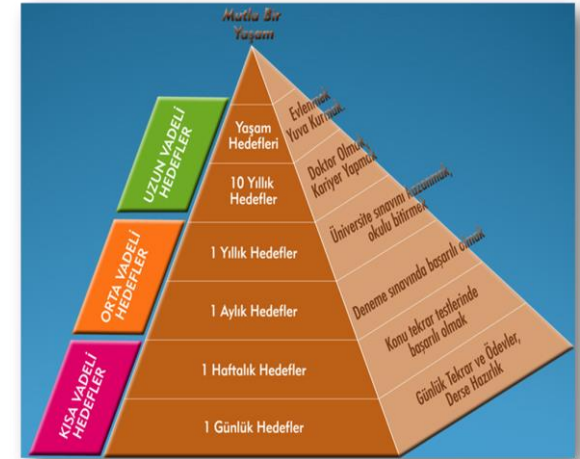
Mutlu Bir Yaşam

UZUN VADELİ HEDEFLER

ORTA VADELİ HEDEFLER

KISA VADELİ HEDEFLER

Yaşam Hedefleri

10 Yıllık Hedefler

1 Yıllık Hedefler

1 Aylık Hedefler

1 Haftalık Hedefler

1 Günlük Hedefler

Evlenmek, Yuva Kurmak

Doktor Olmak, Kariyer Yapmak

Üniversite sınavını kazanmak, okulu bitirmek

Deneme sınavında başarılı olmak

Konu tekrar testlerinde başarılı olmak

Günlük Tekrar ve Ödevler, Derse Hazırlık